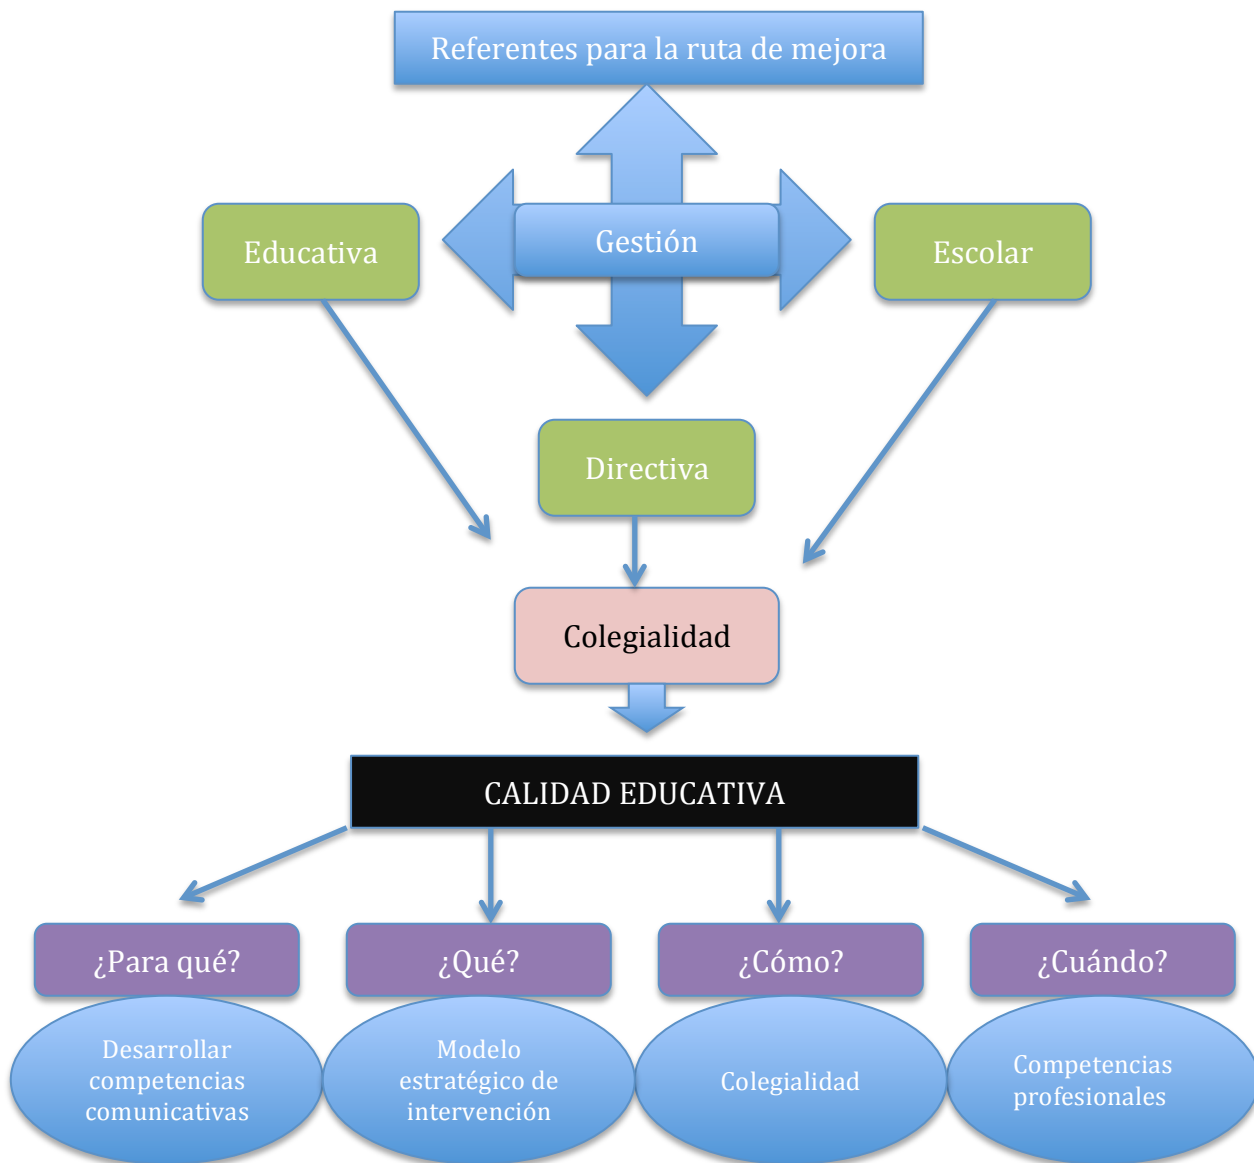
Referentes para la ruta de mejora

Educativa

Gestión

Escolar

Directiva

Colegialidad

CALIDAD EDUCATIVA

¿Para qué?

¿Qué?

¿Cómo?

¿Cuándo?

Desarrollar competencias comunicativas

Modelo estratégico de intervención

Colegialidad

Competencias profesionales